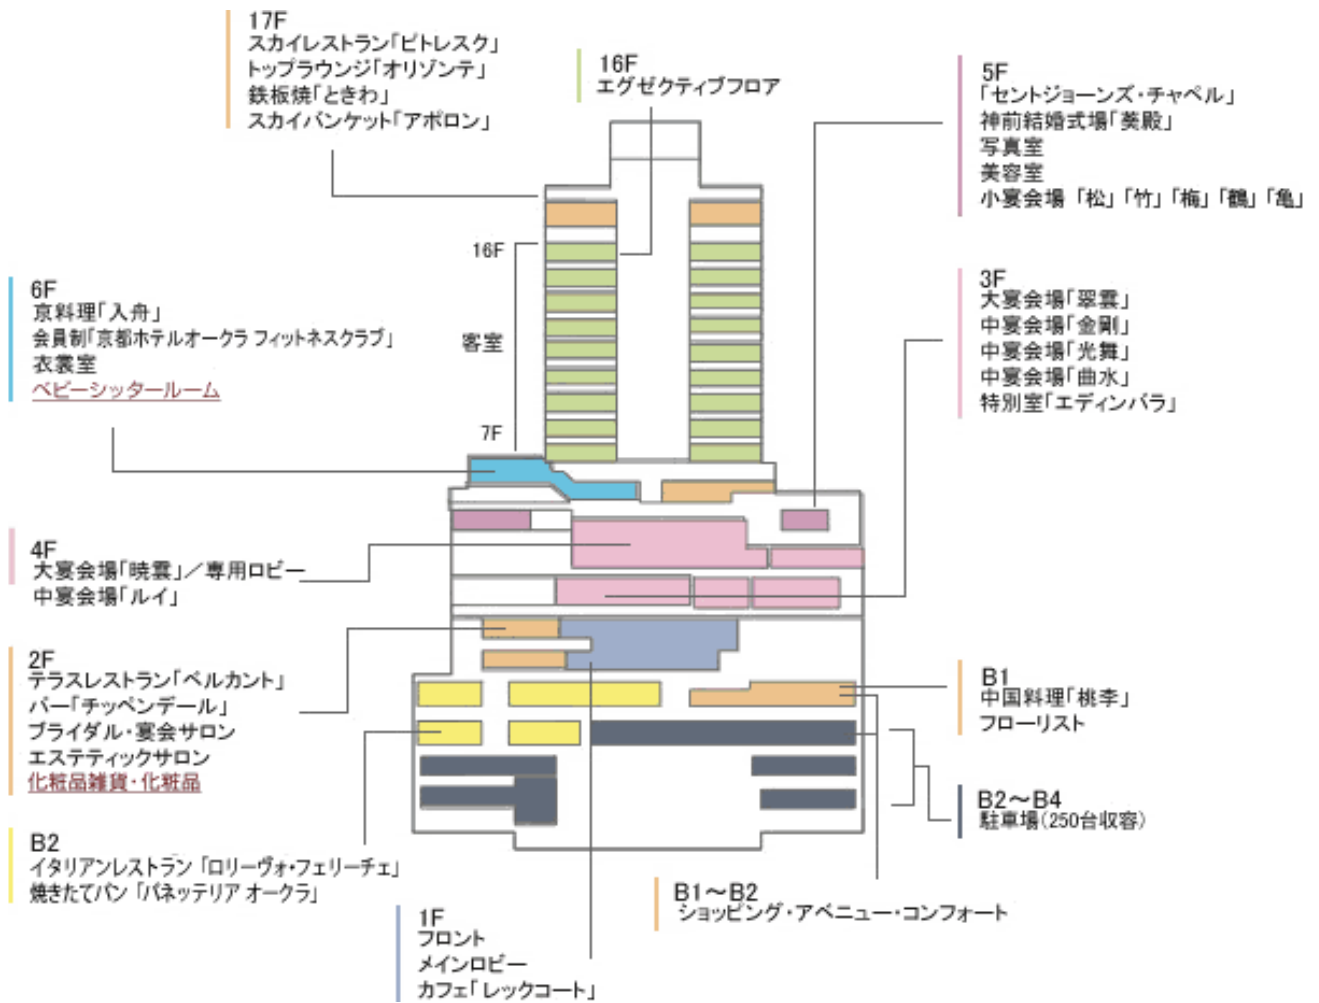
17F
スカイレストラン「ピトレスク」
トップラウンジ「オリゾンテ」
鉄板焼「ときわ」
スカイバンケット「アポロン」

16F
エグゼクティブフロア

5F
「セントジョーンズ・チャペル」
神前結婚式場「葵殿」
写真室
美容室
小宴会場「松」「竹」「梅」「鶴」「亀」

16F
客室
7F

6F
京料理「入舟」
会員制「京都ホテルオークラ フィットネスクラブ」
衣裳室
ベビーシッタールーム

3F
大宴会場「翠雲」
中宴会場「金剛」
中宴会場「光舞」
中宴会場「曲水」
特別室「エディンバラ」

4F
大宴会場「暁雲」／専用ロビー
中宴会場「ルイ」

2F
テラスレストラン「ベルカント」
バー「チッペンデール」
ブライダル・宴会サロン
エステティックサロン
化粧品雑貨・化粧品

B1
中国料理「桃李」
フローリスト

B2〜B4
駐車場(250台収容)

B2
イタリアンレストラン「ロリーヴォ・フェリーチェ」
焼きたてパン「パネッテリア オークラ」

B1〜B2
ショッピング・アベニュー・コンフォート

1F
フロント
メインロビー
カフェ「レックコート」